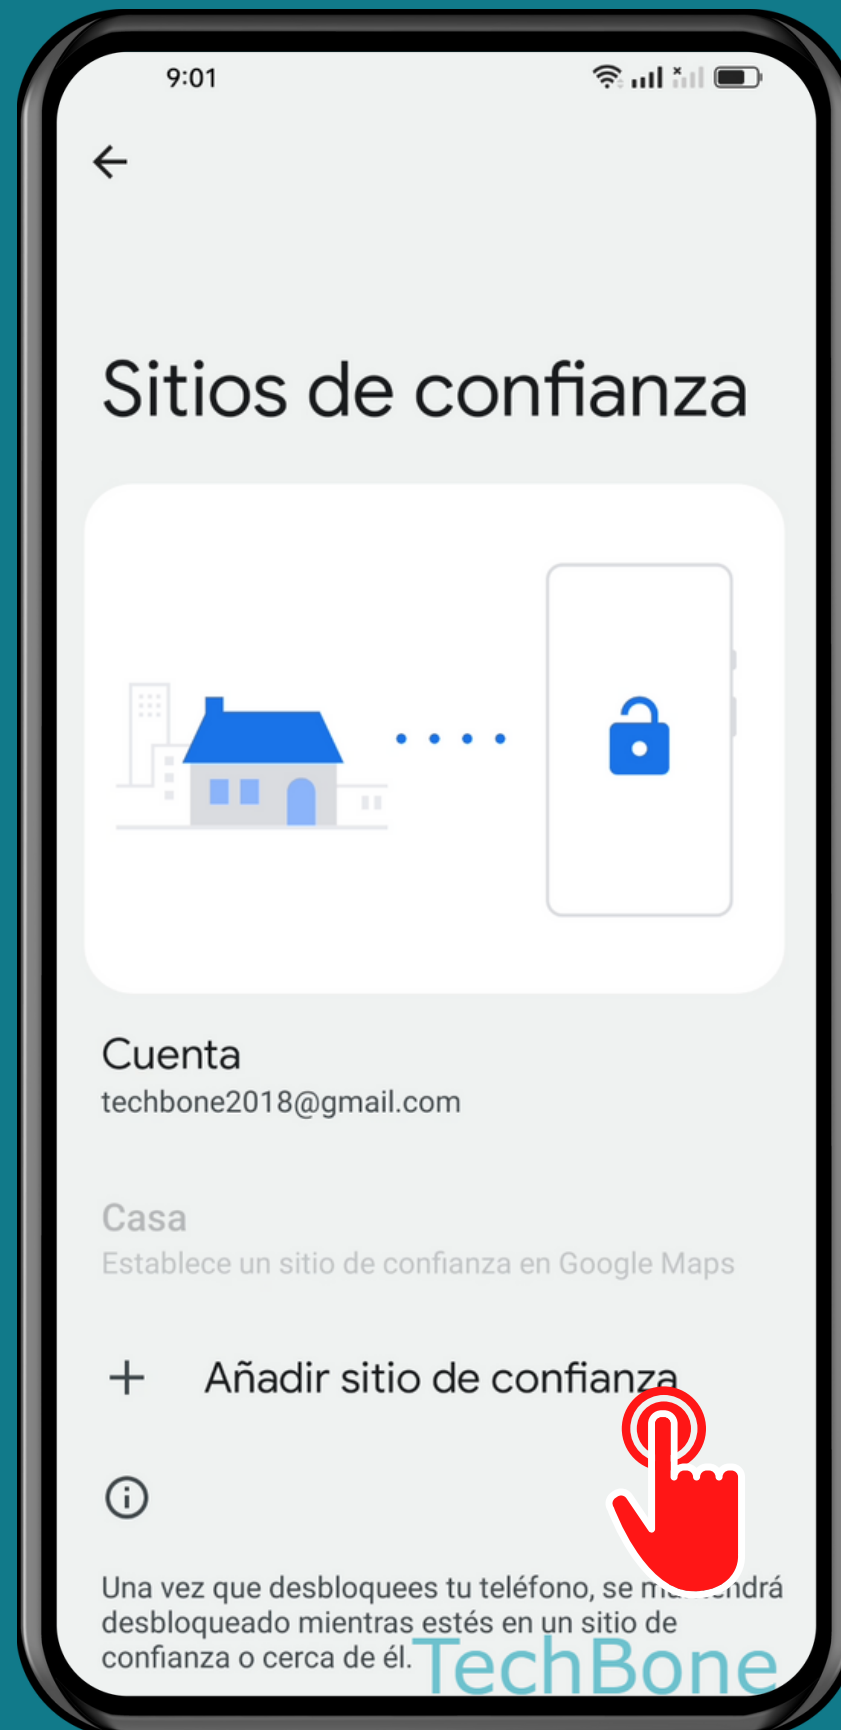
9:01

Sitios de confianza

Cuenta
techbone2018@gmail.com

Casa
Establece un sitio de confianza en Google Maps

+ Añadir sitio de confianza

Una vez que desbloquees tu teléfono, se m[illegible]drá desbloqueado mientras estés en un sitio de confianza o cerca de él.

TechBone